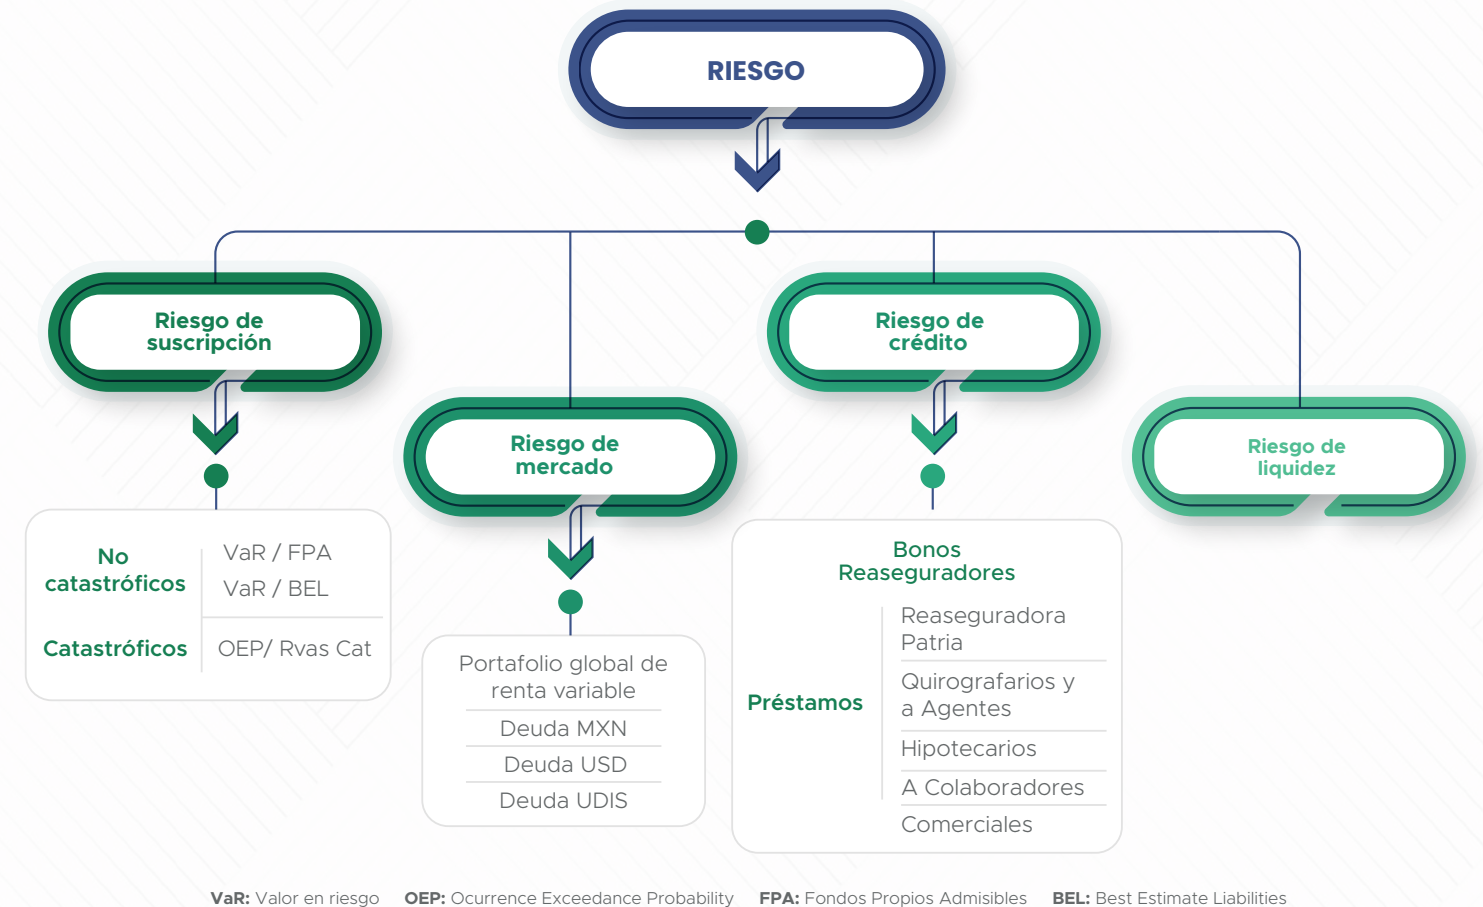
RIESGO

Riesgo de suscripción

No catastróficos | VaR / FPA
VaR / BEL
Catastróficos | OEP/ Rvas Cat

Riesgo de mercado

Portafolio global de renta variable
Deuda MXN
Deuda USD
Deuda UDIS

Riesgo de crédito

Bonos Reaseguradores

Préstamos
Reaseguradora Patria
Quirografarios y a Agentes
Hipotecarios
A Colaboradores
Comerciales

Riesgo de liquidez

VaR: Valor en riesgo OEP: Ocurrence Exceedance Probability FPA: Fondos Propios Admisibles BEL: Best Estimate Liabilities